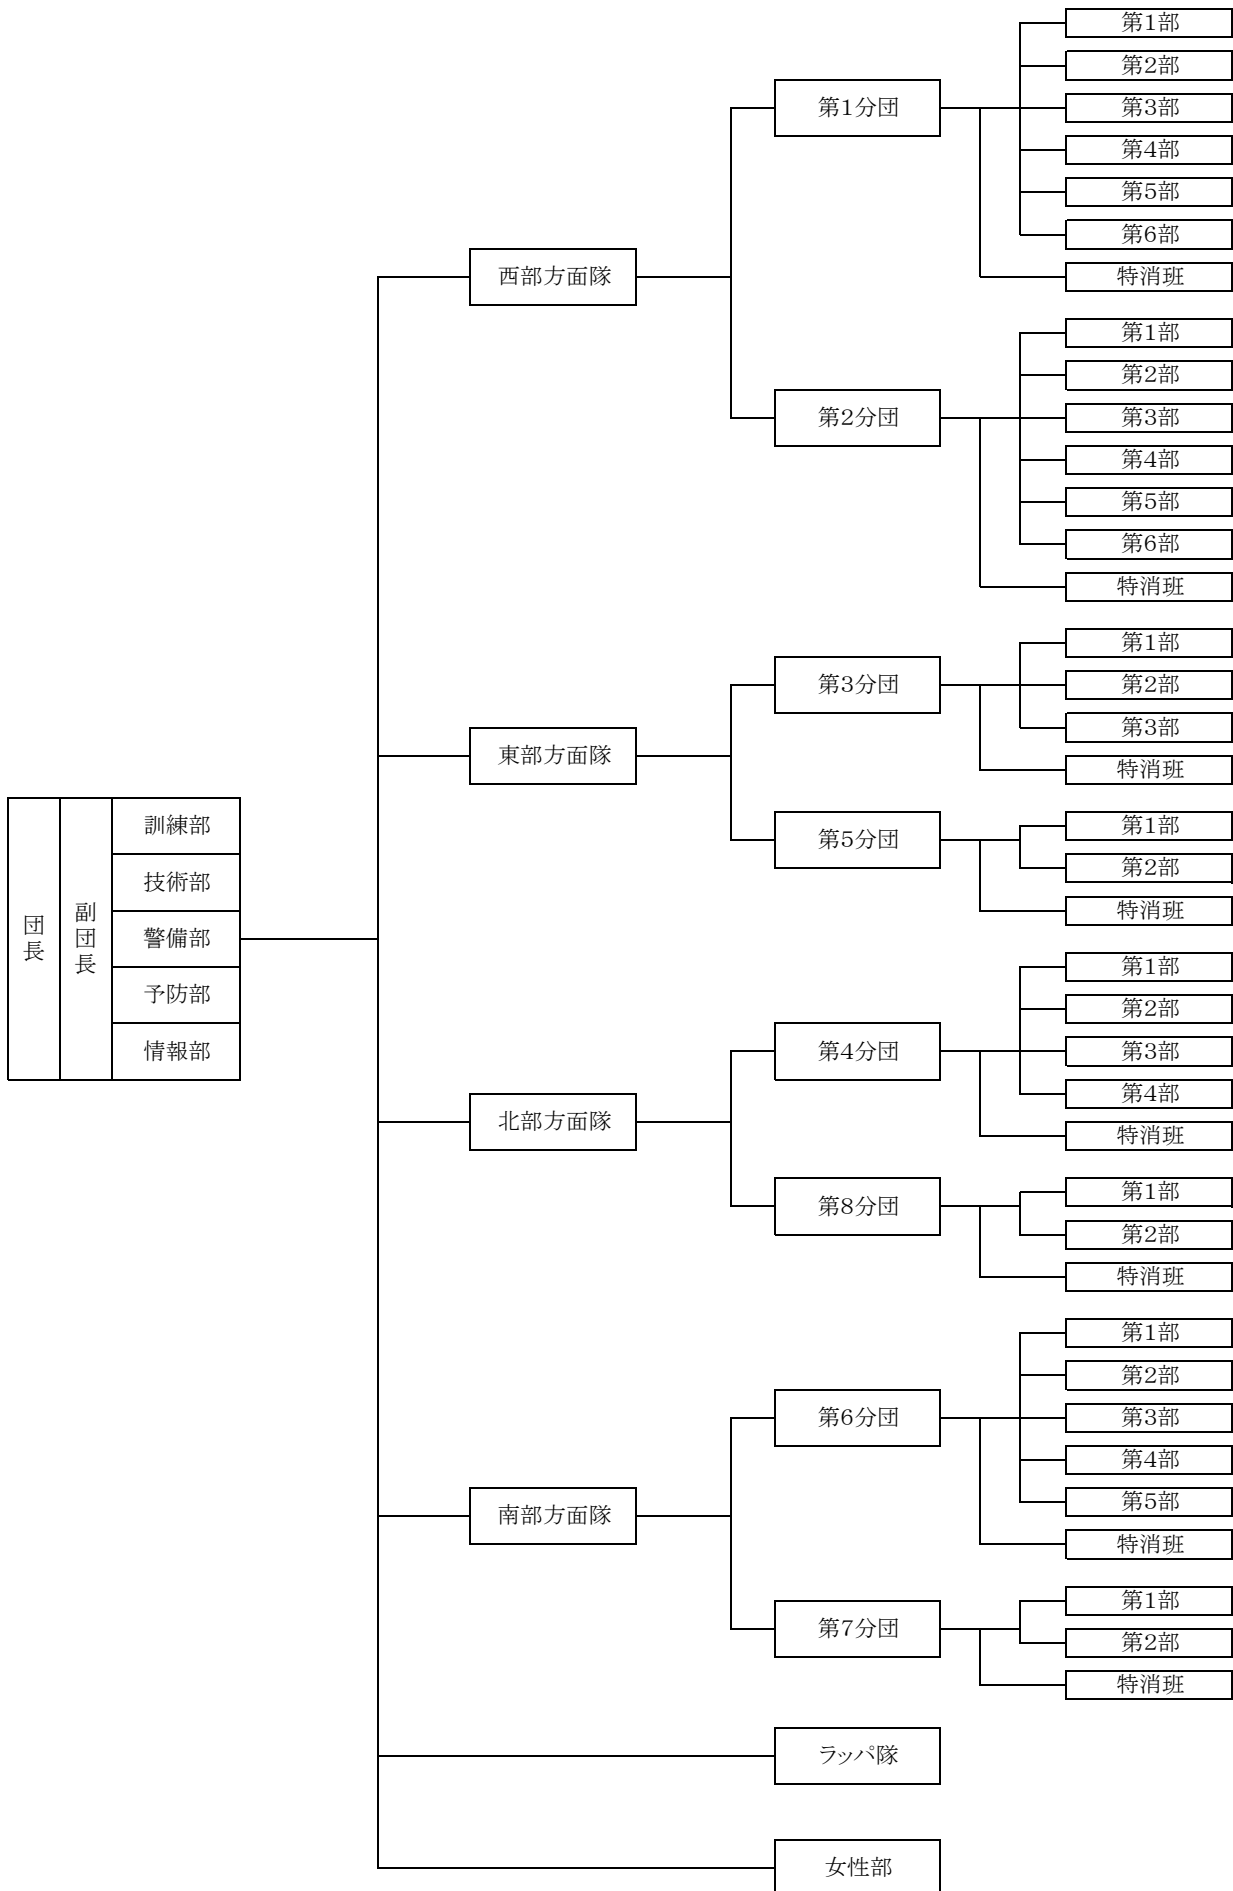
団長

副団長

訓練部
技術部
警備部
予防部
情報部

西部方面隊

第1分団
第1部
第2部
第3部
第4部
第5部
第6部
特消班

第2分団
第1部
第2部
第3部
第4部
第5部
第6部
特消班

東部方面隊

第3分団
第1部
第2部
第3部
特消班

第5分団
第1部
第2部
特消班

北部方面隊

第4分団
第1部
第2部
第3部
第4部
特消班

第8分団
第1部
第2部
特消班

南部方面隊

第6分団
第1部
第2部
第3部
第4部
第5部
特消班

第7分団
第1部
第2部
特消班

ラッパ隊

女性部